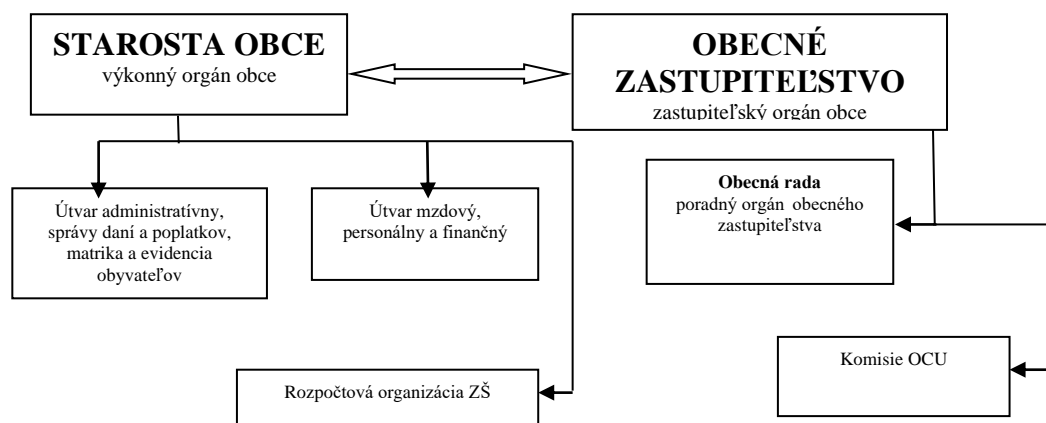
STAROSTA OBCE
výkonný orgán obce

OBECNÉ ZASTUPITEĽSTVO
zastupiteľský orgán obce

Útvar administratívny, správy daní a poplatkov, matrika a evidencia obyvateľov

Útvar mzdový, personálny a finančný

Obecná rada
poradný orgán obecného zastupiteľstva

Komisie OCU

Rozpočtová organizácia ZŠ